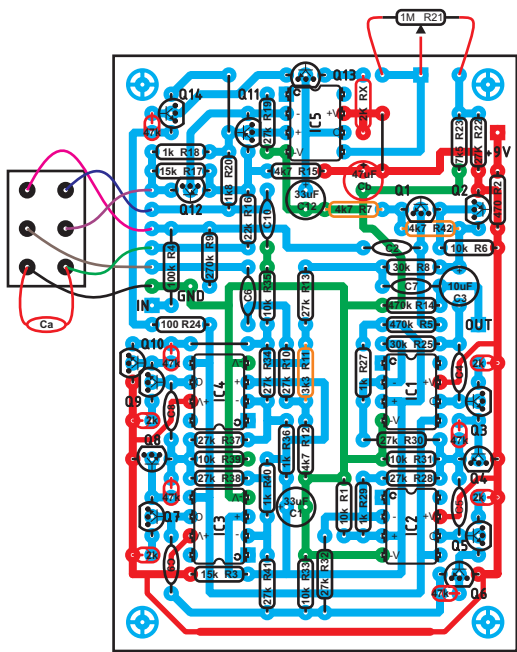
1M R21
Q13
Q14
Q11
47k
R19
RX
IC5
1k R18
15k R17
R20
27k
4k7 R15
47uF
Cb
33uF
C12
R23
R22
-9V
+9V
Q1
Q2
Q12
1k8
R16
4k7 R7
4k7 R42
10k R6
R4
R9
C2
100k
270k
30k R8
C7
10uF
C3
IN
GND
C6
R13
470k R14
470k R5
100 R24
OUT
30k R25
Q10
R11
R27
IC4
IC1
Q9
3k3
Q3
27k R37
27k R30
Q8
10k R39
27k R38
10k R31
27k R28
R36
R12
4k7
1k
R40
33uF
C1
R1
R29
Q4
Q7
IC3
IC2
R41
R32
R33
15k R3
Q5
47k
Q6
2k
Ca